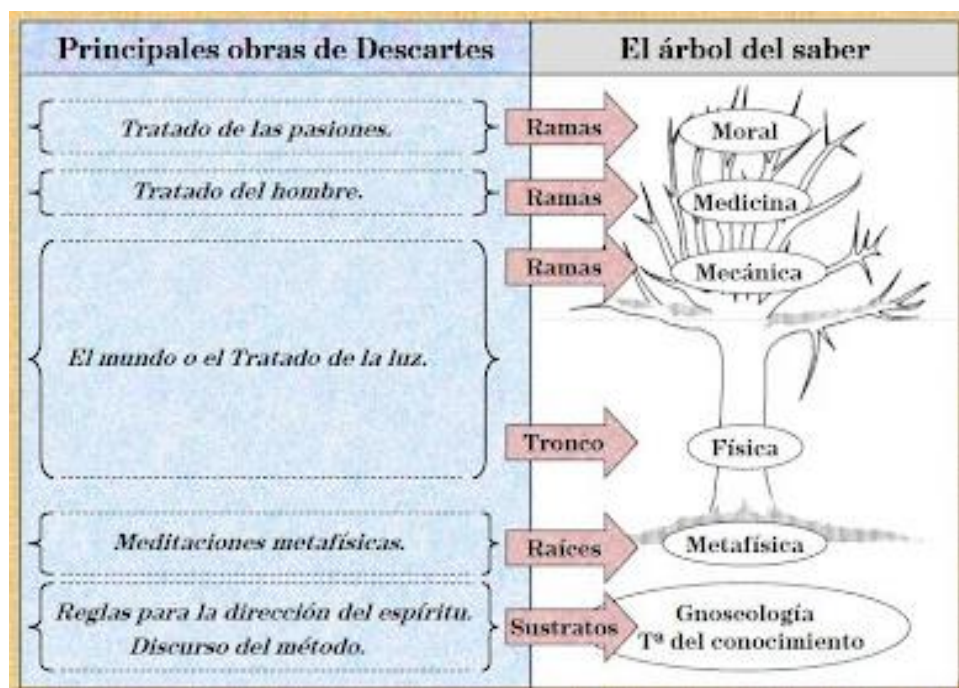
| Principales obras de Descartes | El árbol del saber |
|---|---|
| Tratado de las pasiones. | Ramas → Moral |
| Tratado del hombre. | Ramas → Medicina |
| El mundo o el Tratado de la luz. | Ramas → Mecánica; Tronco → Física |
| Meditaciones metafísicas. | Raíces → Metafísica |
| Reglas para la dirección del espíritu. Discurso del método. | Sustratos → Gnoseología Tª del conocimiento |